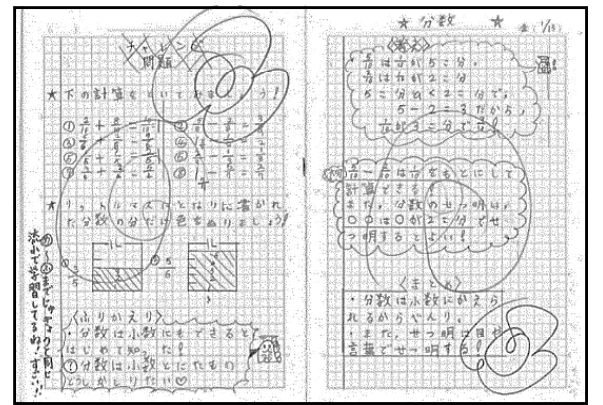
チャレンジ問題

★下の計算をしていてや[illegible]う!

① $\frac{2}{5}+\frac{2}{5}=$ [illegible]
②
③
④
⑤
⑥
⑦
⑧

★リットルマスでとなりに書かれた分数の分だけ色をぬりましょう!

$\frac{2}{5}$ L
$\frac{5}{6}$ L

次の学習はまだじゅぎょうでは学習してるね。すごい!!

〈ふりかえり〉
・分数は小数にもできると、はじめて知った!
・分数は小数とどれもりどうしがりたい♡

★分数★ 1/1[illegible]

〈考え〉
・$\frac{5}{7}$は$\frac{1}{7}$が5こ分。
$\frac{2}{7}$は$\frac{1}{7}$が2こ分。
5こ分ひく2こ分で、
5－2＝3だから、
$\frac{1}{7}$が3こ分で$\frac{3}{7}$。

〈友〉$\frac{5}{7}-\frac{2}{7}$は$\frac{1}{7}$をもとにして計算できる!
また、分数のせつ明は○の○は○が○こ分でせつ明するとよい!

〈まとめ〉
・分数は小数にかえられるかもしれない。
・また、せつ明は目や言葉でせつ明する!